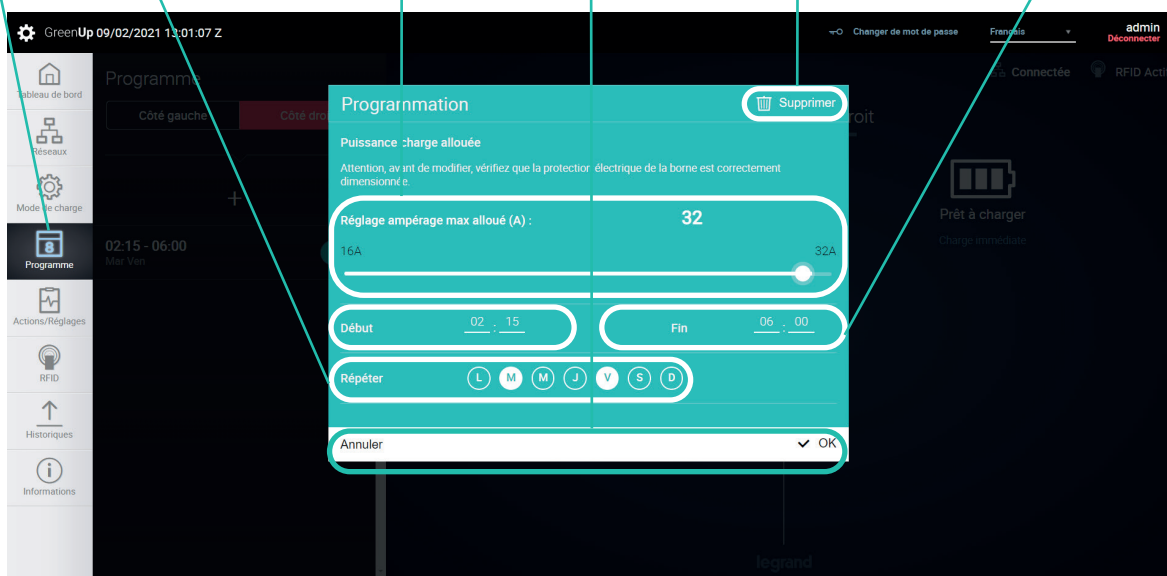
GreenUp 09/02/2021 13:01:07 Z

Changer de mot de passe

Français

admin
Déconnecter

Tableau de bord

Réseaux

Mode de charge

8
Programme

Actions/Réglages

RFID

Historiques

Informations

Programme

Côté gauche

Côté dro

02:15 - 06:00
Mar Ven

Connectée

RFID Acti

oit

Prêt à charger

Charge immédiate

Programmation

Supprimer

Puissance charge allouée

Attention, avant de modifier, vérifiez que la protection électrique de la borne est correctement dimensionnée.

Réglage ampérage max alloué (A) :

32

16A

32A

Début

02 : 15

Fin

06 : 00

Répéter

L M M J V S D

Annuler

OK

legrand